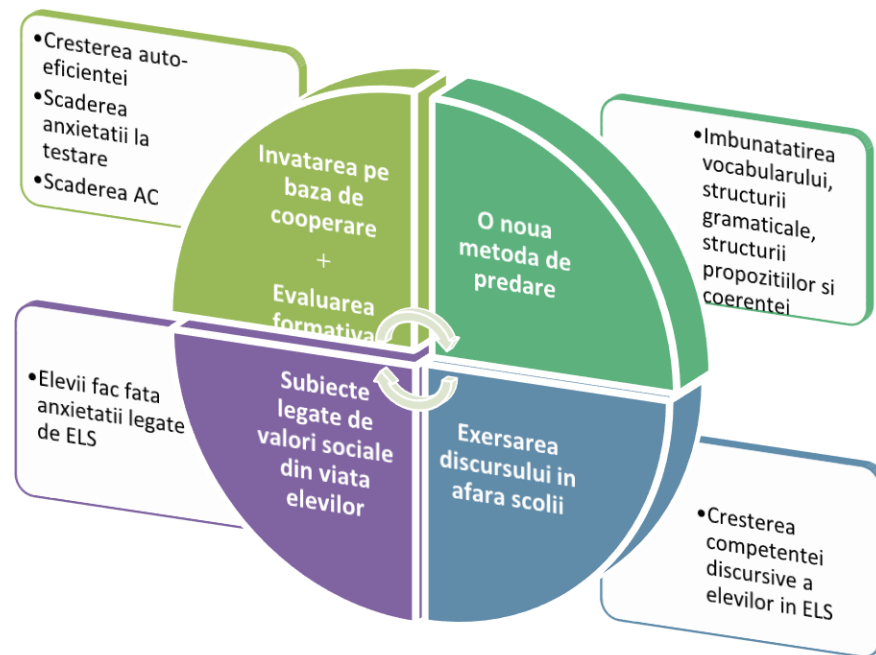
• Cresterea auto-eficientei
• Scaderea anxietatii la testare
• Scaderea AC

Invatarea pe baza de cooperare
+
Evaluarea formativa

O noua metoda de predare

• Imbunatatirea vocabularului, structurii gramaticale, structurii propozitiilor si coerentei

• Elevii fac fata anxietatii legate de ELS

Subiecte legate de valori sociale din viata elevilor

Exersarea discursului in afara scolii

• Cresterea competentei discursive a elevilor in ELS